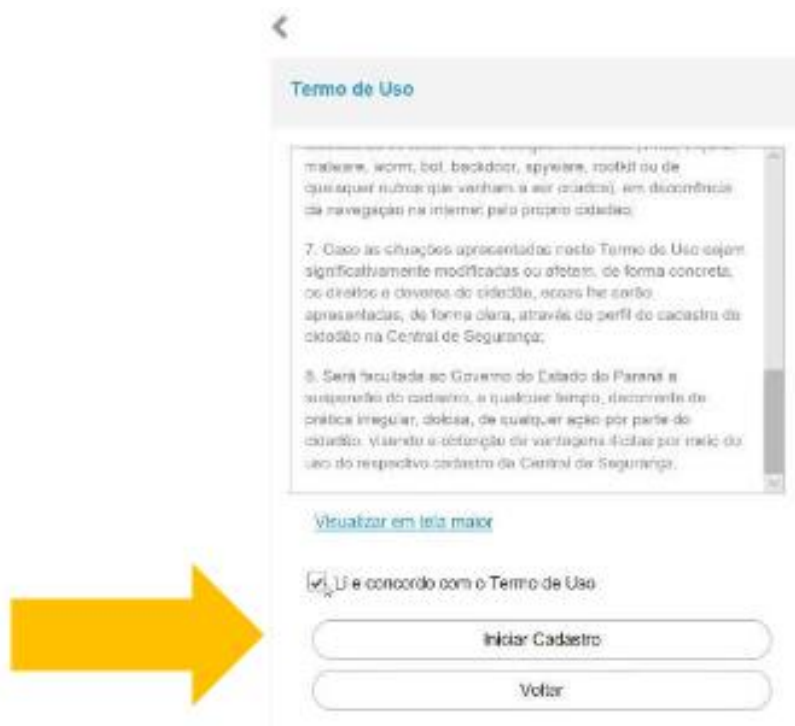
<

Termo de Uso

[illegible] malware, worm, bot, backdoor, spyware, rootkit ou de quaisquer outros que venham a ser criados), em decorrência da navegação na internet pelo próprio cidadão;

7. Caso as situações apresentadas neste Termo de Uso sejam significativamente modificadas ou afetem, de forma concreta, os direitos e deveres do cidadão, essas lhe serão apresentadas, de forma clara, através do perfil do cadastro do cidadão na Central de Segurança;

8. Será facultada ao Governo do Estado do Paraná a suspensão do cadastro, a qualquer tempo, decorrente de prática irregular, dolosa, de qualquer ação por parte do cidadão, visando a obtenção de vantagens ilícitas por meio do uso do respectivo cadastro da Central de Segurança.

Visualizar em tela maior

Li e concordo com o Termo de Uso

Iniciar Cadastro

Voltar